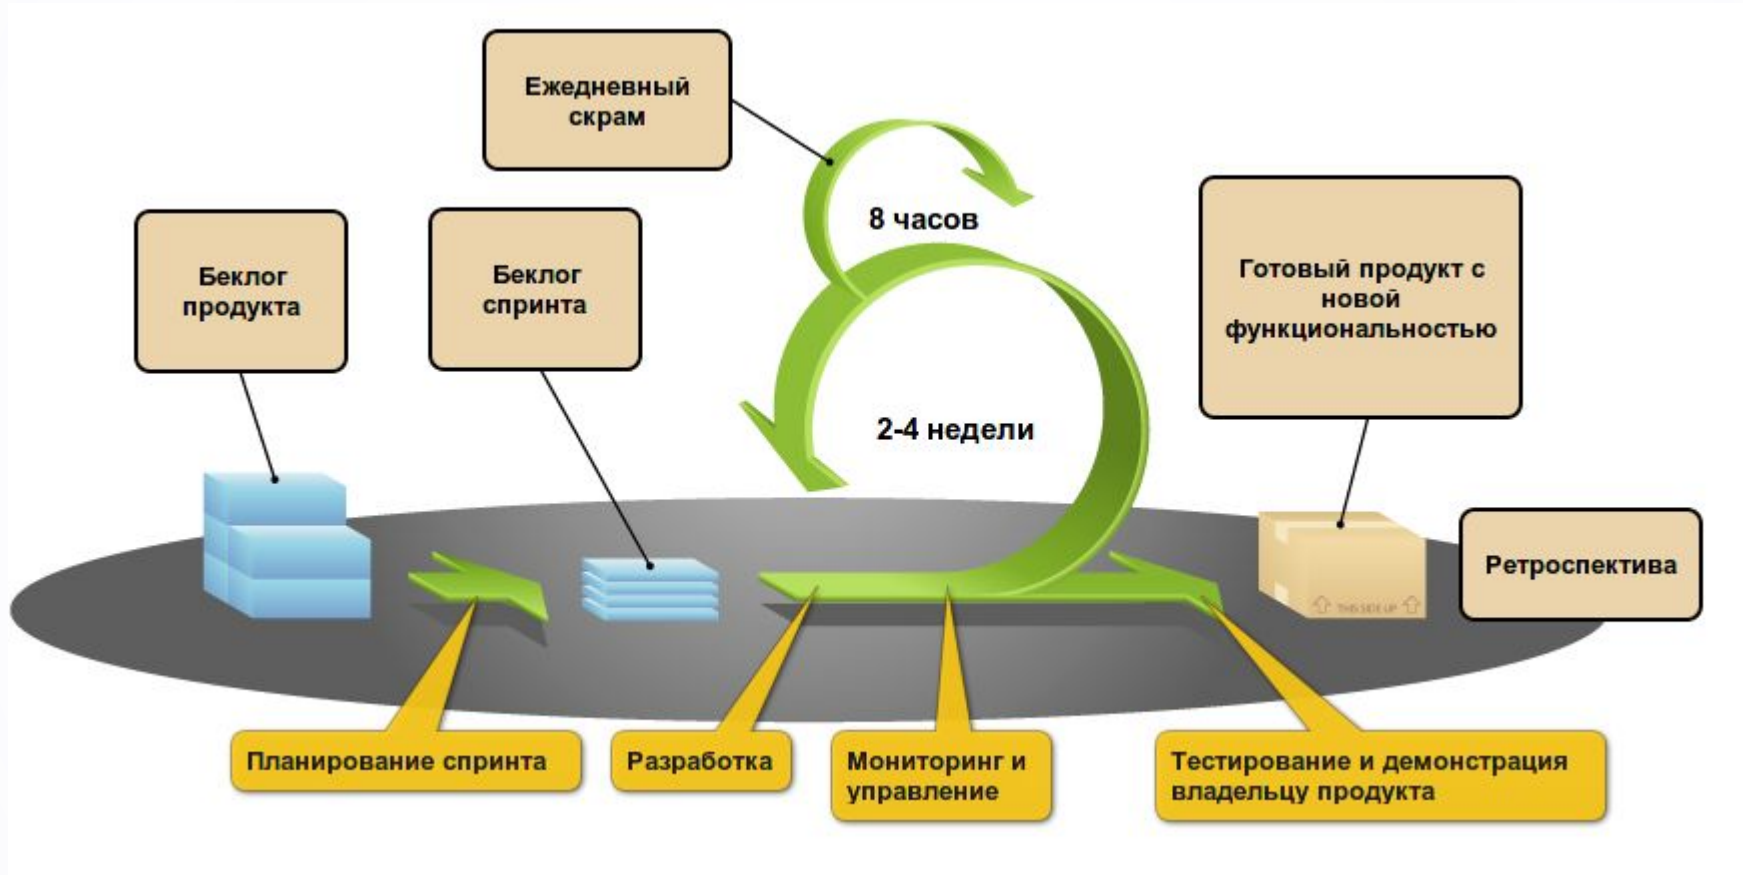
Ежедневный скрам

8 часов

Беклог продукта

Беклог спринта

Готовый продукт с новой функциональностью

2-4 недели

Ретроспектива

THIS SIDE UP

Планирование спринта

Разработка

Мониторинг и управление

Тестирование и демонстрация владельцу продукта